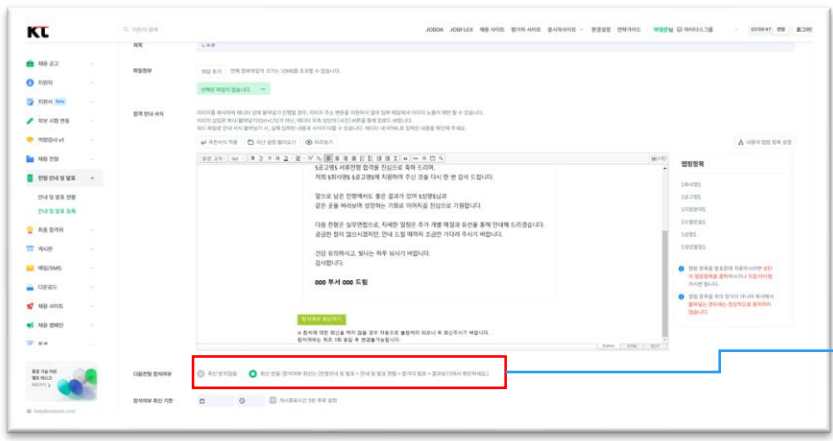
KT

JOBDA JOBFLEX 채용 사이트 평가자 사이트 응시자사이트 환경설정 연락가이드 로그아웃

채용 공고
지원자
지원서
외부 시험 연동
역량검사
채용 전형
전형 안내 및 발표
전형 안내 및 발표 현황
안내 및 발표 등록
최종 합격자
게시판
메일/SMS
다운로드
채용 사이트
채용 캠페인

제목

파일첨부

합격 안내 서식

{공고명}에 서류전형 합격을 진심으로 축하 드리며,
저희 {회사명} {공고명}에 지원하여 주신 것을 다시 한 번 감사 드립니다.

앞으로 남은 전형에서도 좋은 결과가 있어 {성명}님과
같은 꿈을 바라보며 성장하는 기회로 이어지길 진심으로 기원합니다.

다음 전형은 실무면접으로, 자세한 일정은 추가 개별 메일과 유선을 통해 안내해 드리겠습니다.
궁금한 점이 있으시면, 안내 드릴 예정이 조금만 기다려 주시기 바랍니다.

건강 유의하시고, 빛나는 하루 되시기 바랍니다.
감사합니다.

000 부서 000 드림

변환항목

다음전형 참석여부

참석여부 회신 기한